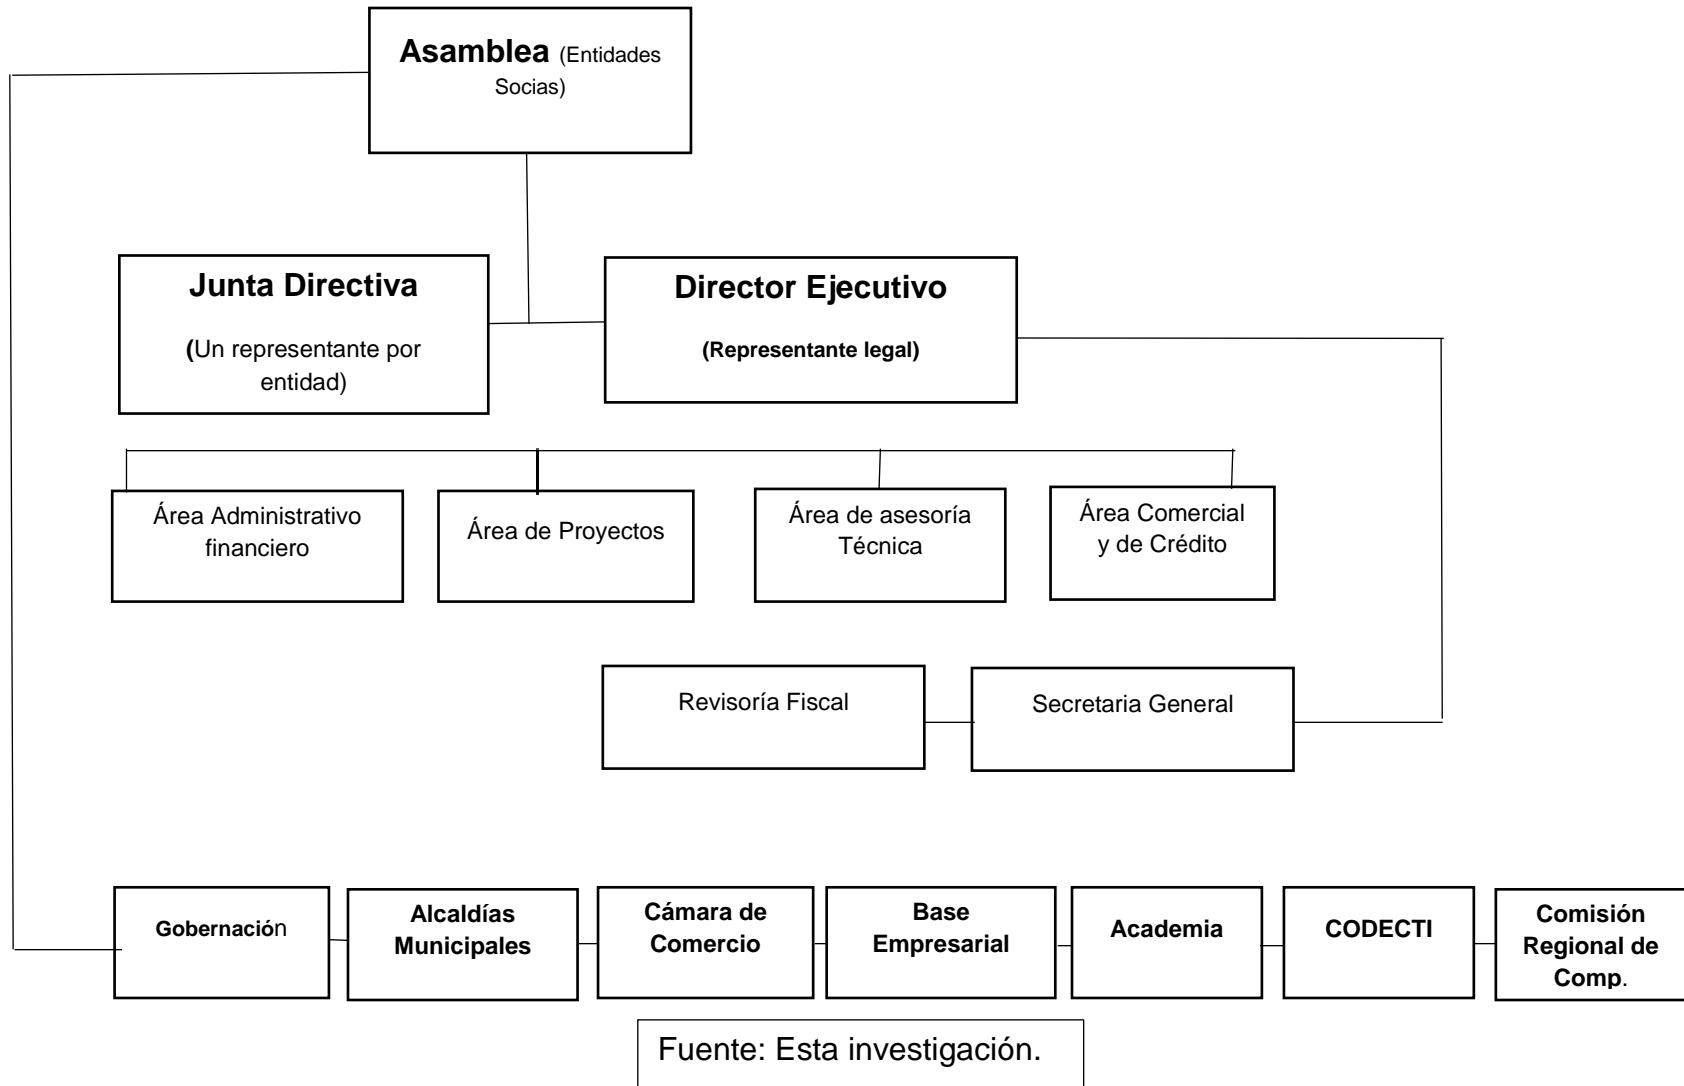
Asamblea (Entidades Socias)

Junta Directiva

(Un representante por entidad)

Director Ejecutivo

(Representante legal)

Área Administrativo financiero

Área de Proyectos

Área de asesoría Técnica

Área Comercial y de Crédito

Revisoría Fiscal

Secretaria General

Gobernación

Alcaldías Municipales

Cámara de Comercio

Base Empresarial

Academia

CODECTI

Comisión Regional de Comp.

Fuente: Esta investigación.